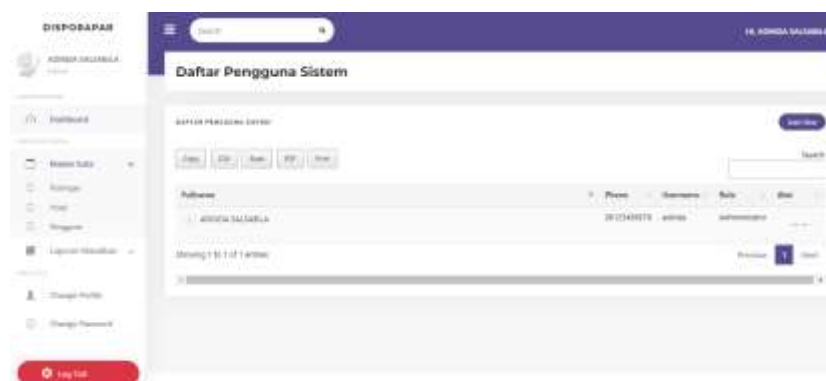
DISPORAPAR

ADINDA SALSABILA

Dashboard

Master Data

Pengguna

Hari, ADINDA SALSABILA

Daftar Pengguna Sistem

DAFTAR PENGGUNA SISTEM

Add New

Copy CSV Excel PDF Print

Search:

| Fullname | Phone | Username | Role | Aksi |
|---|---|---|---|---|
| ADINDA SALSABILA | 081234567 | admin | administrator | |

Showing 1 to 1 of 1 entries

Previous 1 Next

Change Profile

Change Password

Log Out